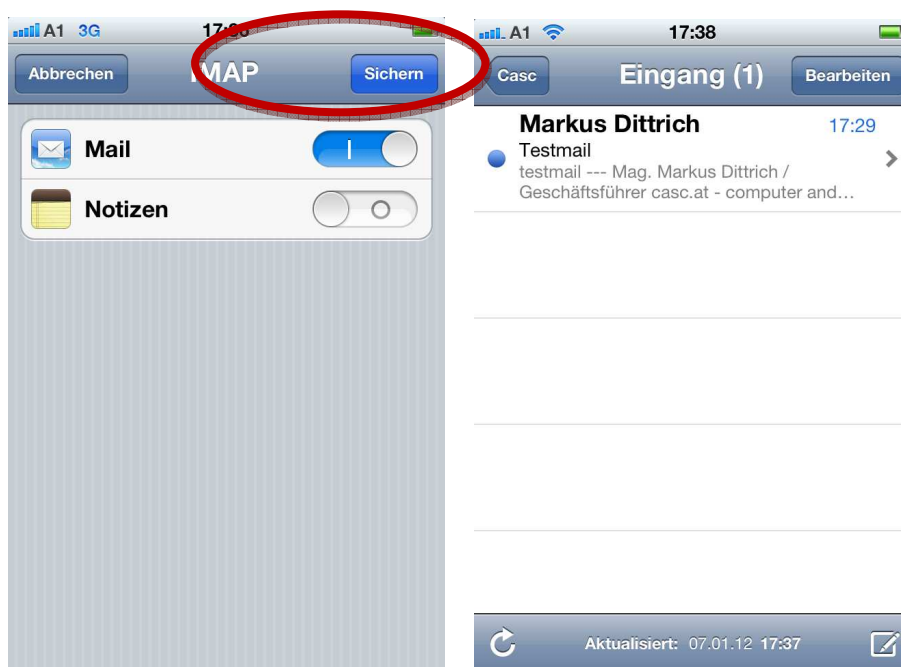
A1 3G 17:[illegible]

Abbrechen IMAP Sichern

Mail I

Notizen O

A1 17:38

Casc Eingang (1) Bearbeiten

Markus Dittrich 17:29
Testmail
testmail --- Mag. Markus Dittrich / Geschäftsführer casc.at - computer and…

Aktualisiert: 07.01.12 17:37